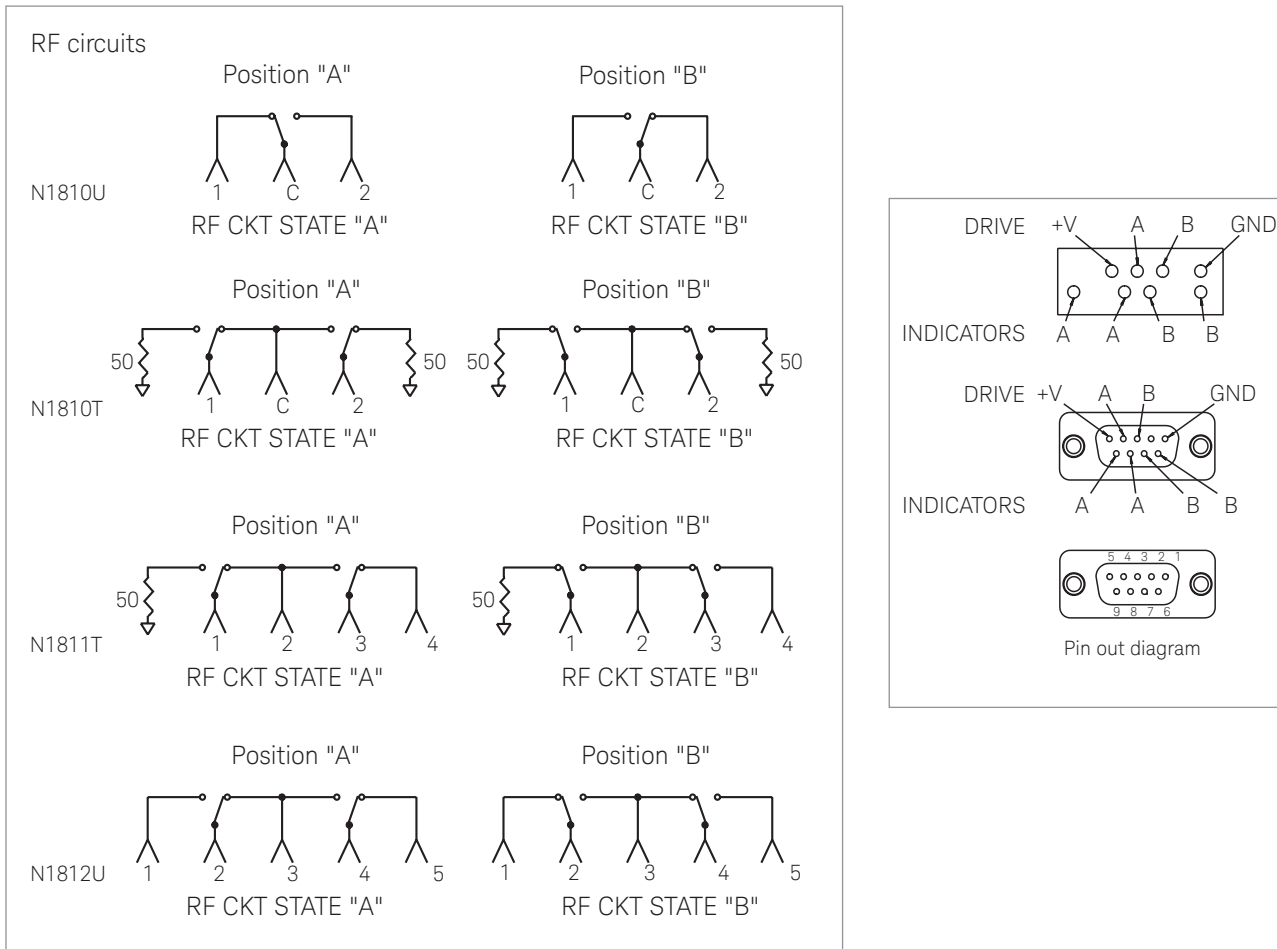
RF circuits

Position "A"

1 C 2

N1810U

RF CKT STATE "A"

Position "B"

1 C 2

RF CKT STATE "B"

Position "A"

50 50

1 C 2

N1810T

RF CKT STATE "A"

Position "B"

50 50

1 C 2

RF CKT STATE "B"

Position "A"

50

1 2 3 4

N1811T

RF CKT STATE "A"

Position "B"

50

1 2 3 4

RF CKT STATE "B"

Position "A"

1 2 3 4 5

N1812U

RF CKT STATE "A"

Position "B"

1 2 3 4 5

RF CKT STATE "B"

DRIVE +V A B GND

INDICATORS A A B B

DRIVE +V A B GND

INDICATORS A A B B

5 4 3 2 1

9 8 7 6

Pin out diagram